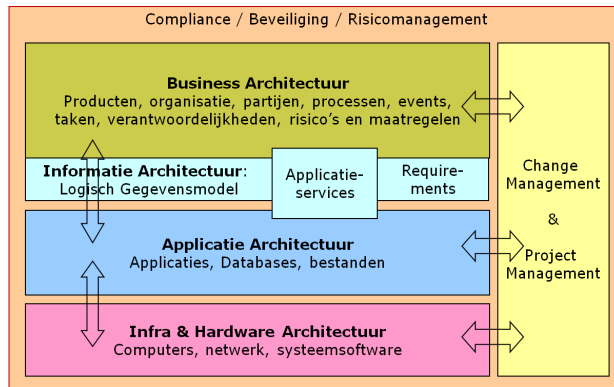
Compliance / Beveiliging / Risicomanagement

Business Architectuur
Producten, organisatie, partijen, processen, events, taken, verantwoordelijkheden, risico's en maatregelen

Informatie Architectuur:
Logisch Gegevensmodel

Applicatie-services

Require-ments

Applicatie Architectuur
Applicaties, Databases, bestanden

Infra & Hardware Architectuur
Computers, netwerk, systeemsoftware

Change Management
&
Project Management